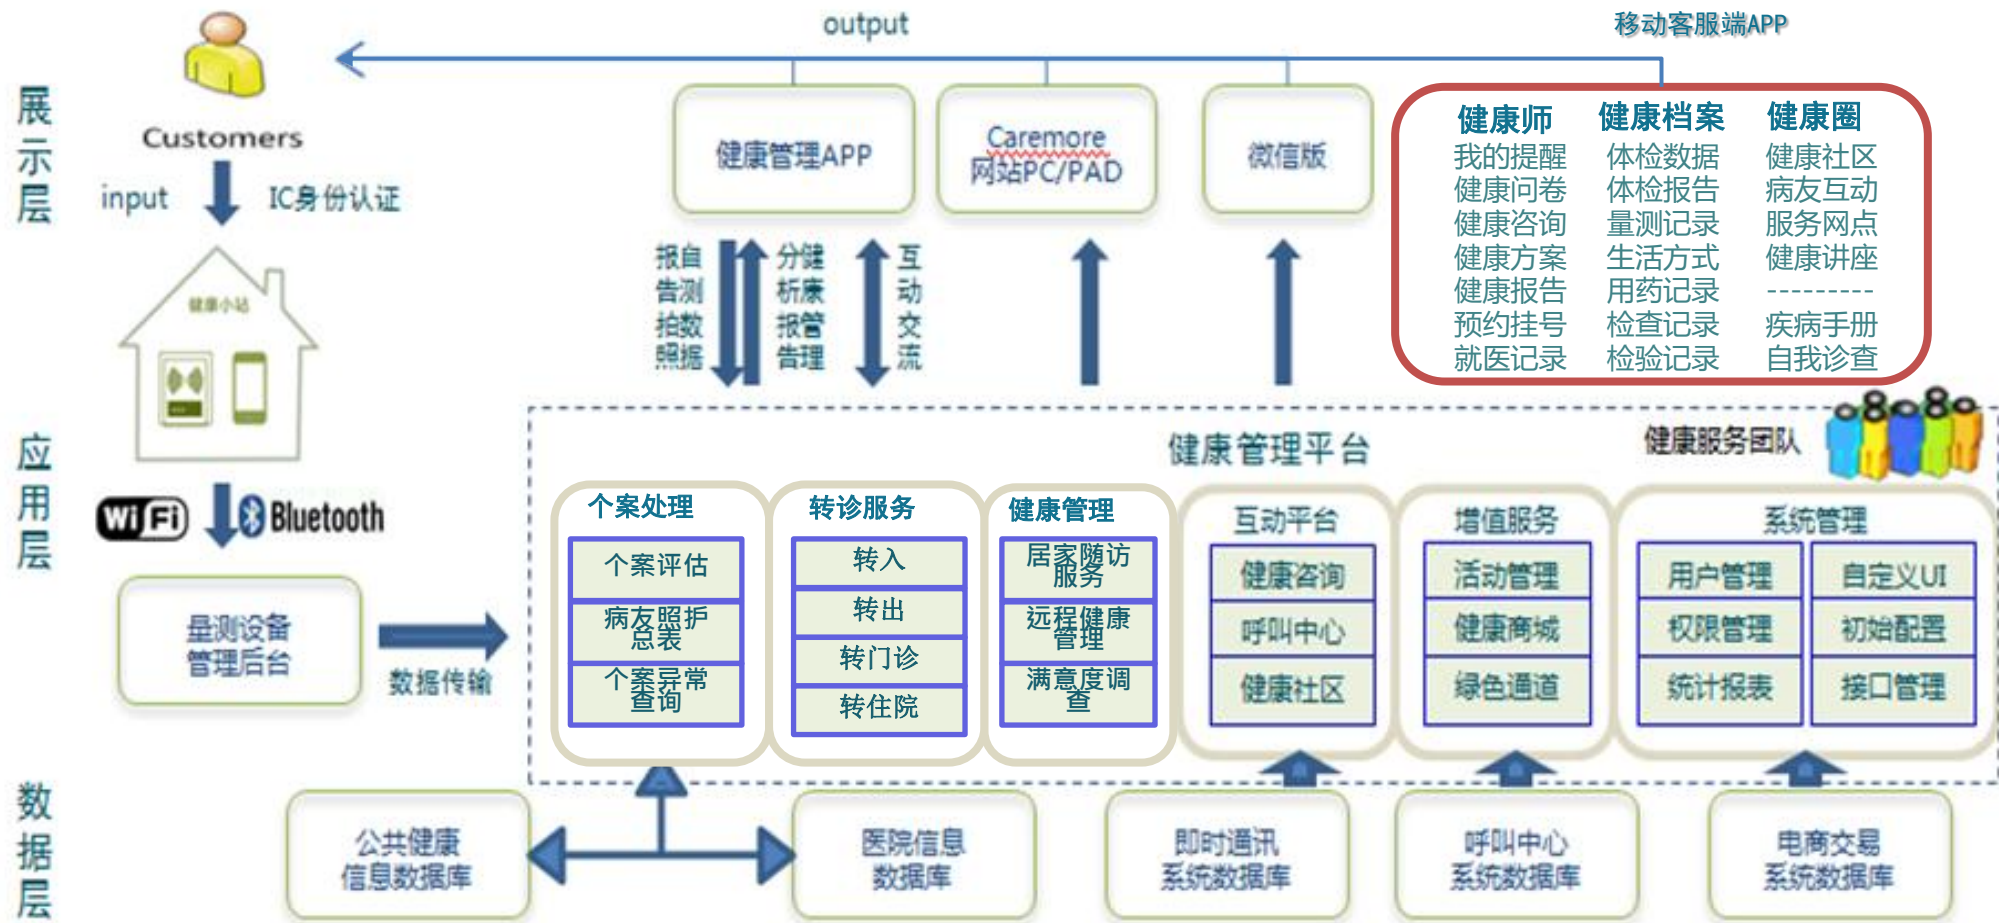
output

移动客服端APP

展示层

Customers

input

IC身份认证

健康小站

健康管理APP

Caremore 网站PC/PAD

微信版

健康师
我的提醒
健康问卷
健康咨询
健康方案
健康报告
预约挂号
就医记录

健康档案
体检数据
体检报告
量测记录
生活方式
用药记录
检查记录
检验记录

健康圈
健康社区
病友互动
服务网点
健康讲座
---------
疾病手册
自我诊查

自测数据拍照报告

健康管理分析报告

互动交流

应用层

WiFi

Bluetooth

量测设备管理后台

数据传输

健康管理平台

健康服务团队

个案处理
个案评估
病友照护总表
个案异常查询

转诊服务
转入
转出
转门诊
转住院

健康管理
居家随访服务
远程健康管理
满意度调查

互动平台
健康咨询
呼叫中心
健康社区

增值服务
活动管理
健康商城
绿色通道

系统管理
用户管理
自定义UI
权限管理
初始配置
统计报表
接口管理

数据层

公共健康信息数据库

医院信息数据库

即时通讯系统数据库

呼叫中心系统数据库

电商交易系统数据库